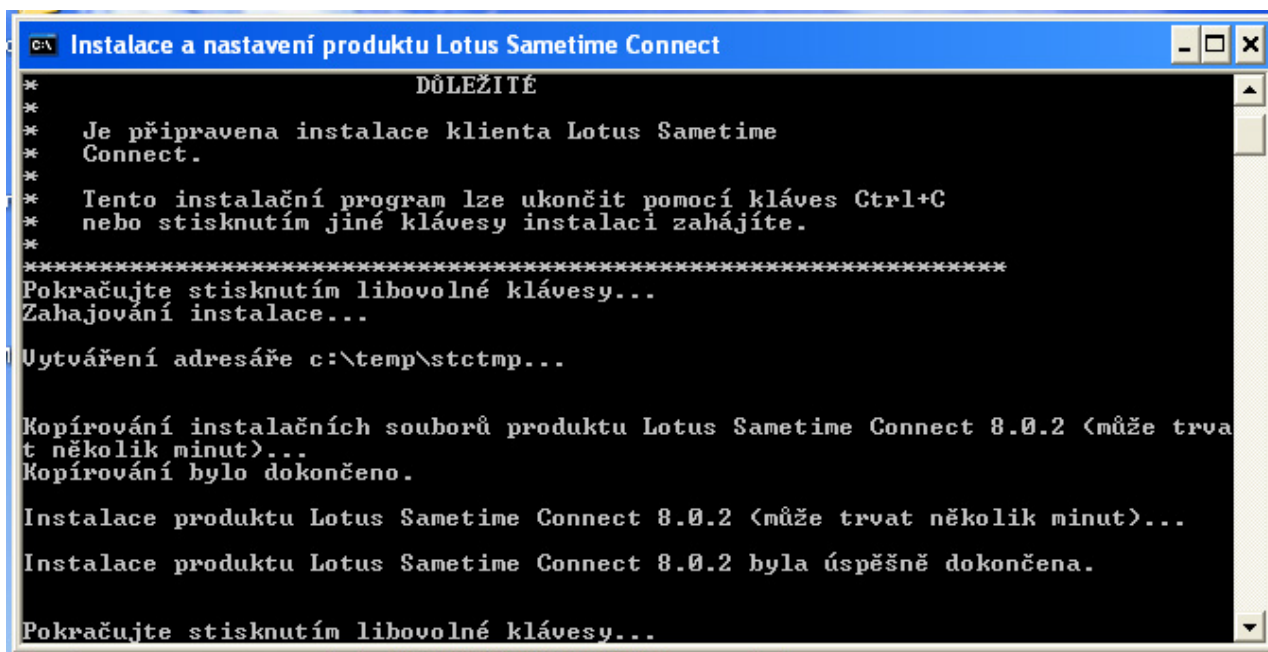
Instalace a nastavení produktu Lotus Sametime Connect

*                    DŮLEŽITÉ
*
*   Je připravena instalace klienta Lotus Sametime
*   Connect.
*
*   Tento instalační program lze ukončit pomocí kláves Ctrl+C
*   nebo stisknutím jiné klávesy instalaci zahájíte.
*
**********************************************************
Pokračujte stisknutím libovolné klávesy...
Zahajování instalace...

Vytváření adresáře c:\temp\stctmp...

Kopírování instalačních souborů produktu Lotus Sametime Connect 8.0.2 (může trvat několik minut)...
Kopírování bylo dokončeno.

Instalace produktu Lotus Sametime Connect 8.0.2 (může trvat několik minut)...

Instalace produktu Lotus Sametime Connect 8.0.2 byla úspěšně dokončena.

Pokračujte stisknutím libovolné klávesy...